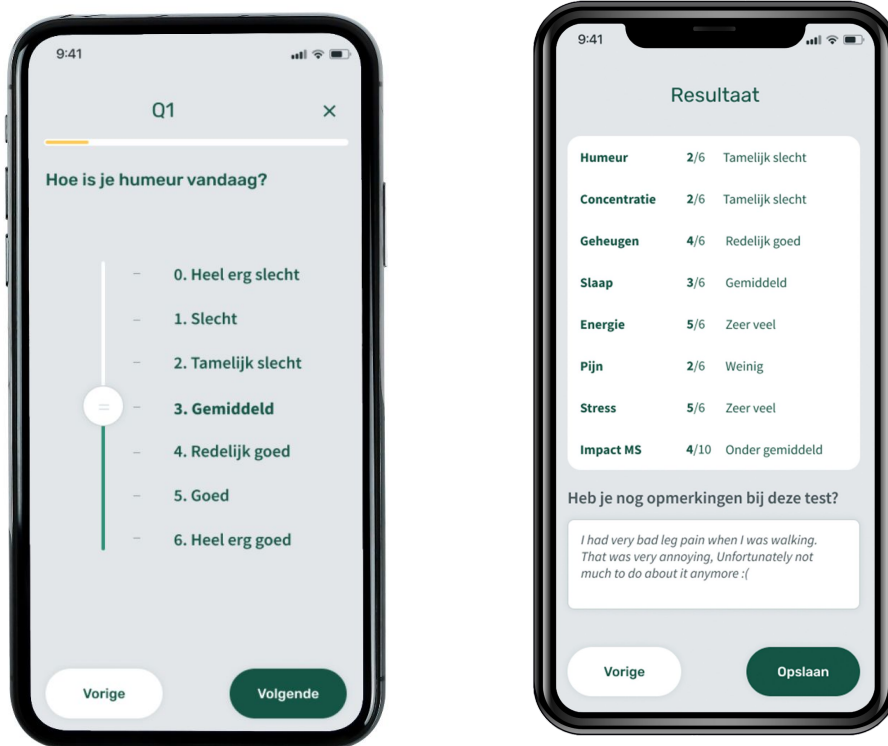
9:41

Q1

×

Hoe is je humeur vandaag?

0. Heel erg slecht

1. Slecht

2. Tamelijk slecht

3. Gemiddeld

4. Redelijk goed

5. Goed

6. Heel erg goed

Vorige

Volgende

9:41

Resultaat

| | | |
|---|---|---|
| Humeur | 2/6 | Tamelijk slecht |
| Concentratie | 2/6 | Tamelijk slecht |
| Geheugen | 4/6 | Redelijk goed |
| Slaap | 3/6 | Gemiddeld |
| Energie | 5/6 | Zeer veel |
| Pijn | 2/6 | Weinig |
| Stress | 5/6 | Zeer veel |
| Impact MS | 4/10 | Onder gemiddeld |

Heb je nog opmerkingen bij deze test?

I had very bad leg pain when I was walking. That was very annoying, Unfortunately not much to do about it anymore :(

Vorige

Opslaan